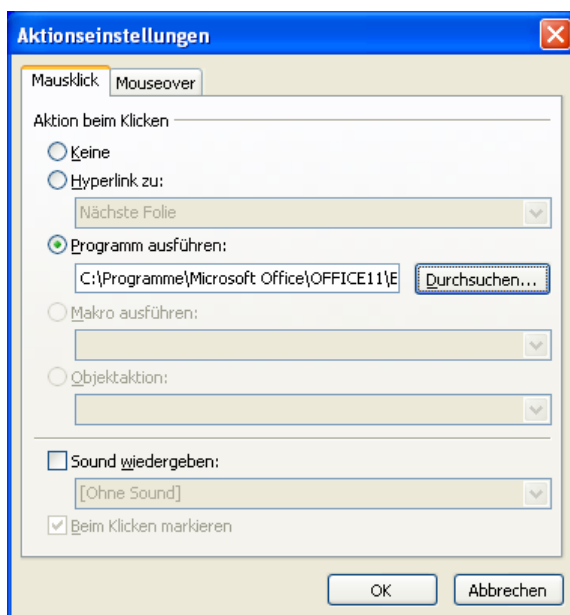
Aktionseinstellungen

Mausklick | Mouseover

Aktion beim Klicken

Keine

Hyperlink zu:

Nächste Folie

Programm ausführen:

C:\Programme\Microsoft Office\OFFICE11\E

Durchsuchen...

Makro ausführen:

Objektaktion:

Sound wiedergeben:

[Ohne Sound]

Beim Klicken markieren

OK

Abbrechen